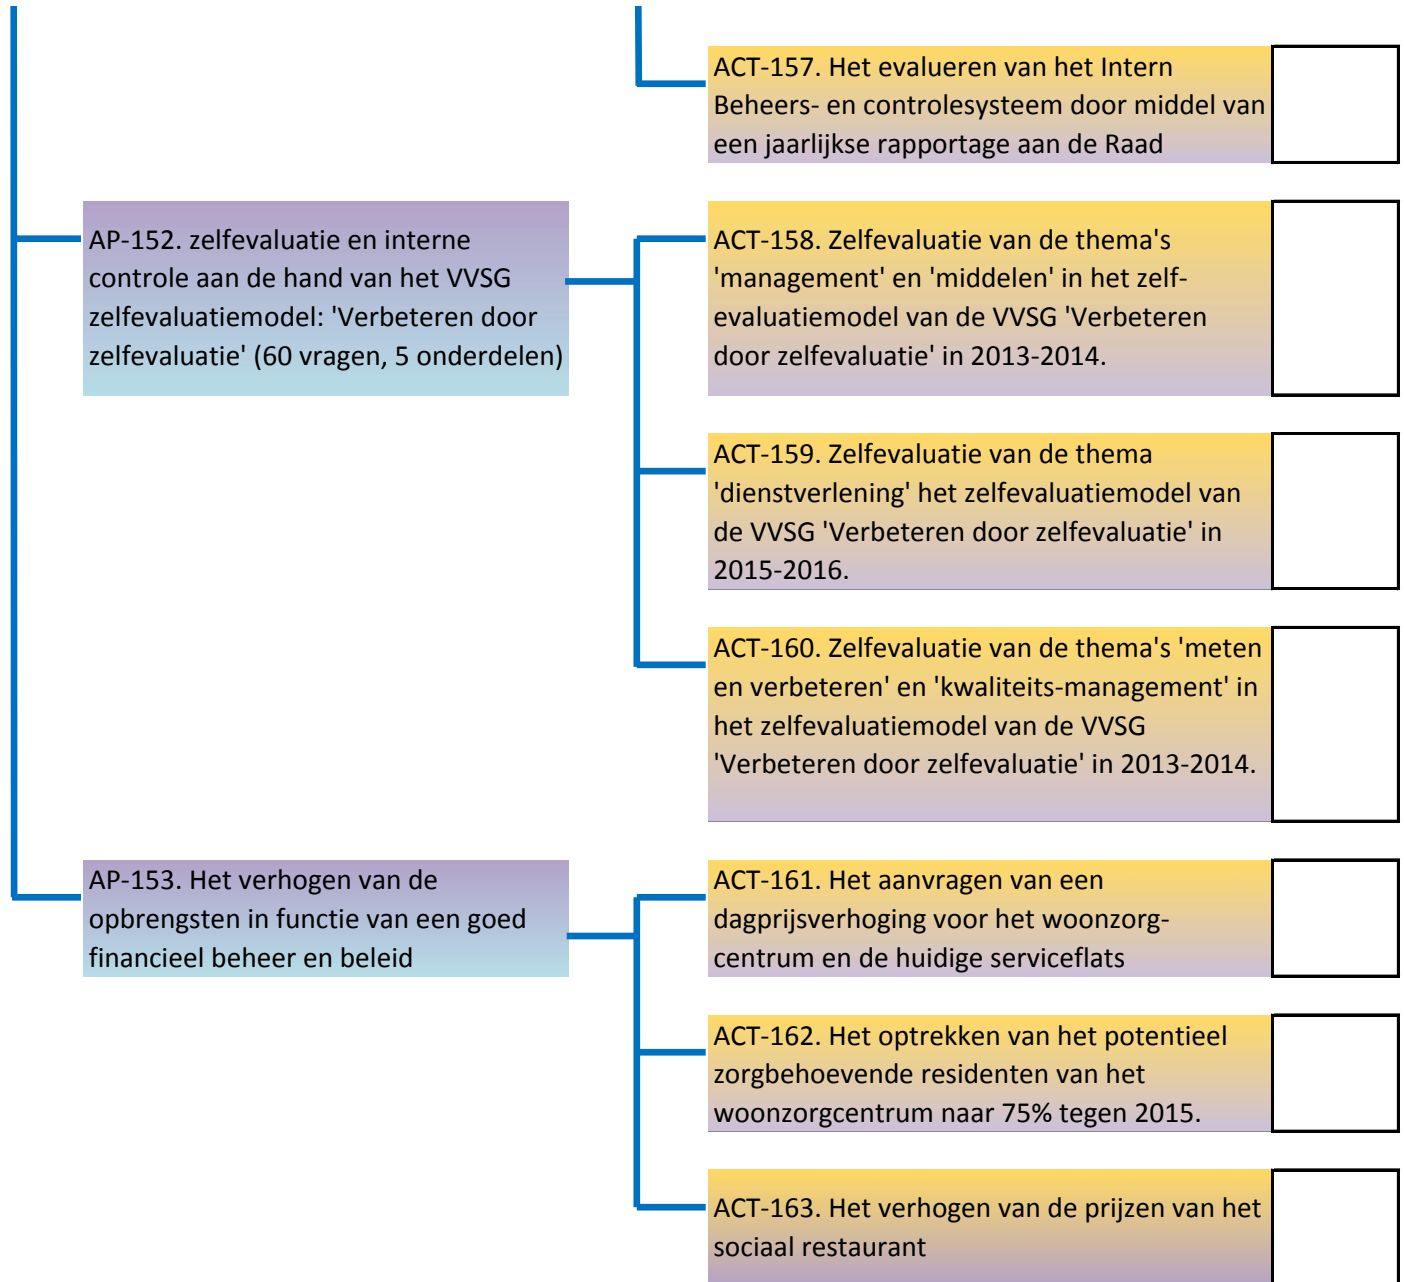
ACT-157. Het evalueren van het Intern Beheers- en controlesysteem door middel van een jaarlijkse rapportage aan de Raad

AP-152. zelfevaluatie en interne controle aan de hand van het VVSG zelfevaluatiemodel: 'Verbeteren door zelfevaluatie' (60 vragen, 5 onderdelen)

ACT-158. Zelfevaluatie van de thema's 'management' en 'middelen' in het zelfevaluatiemodel van de VVSG 'Verbeteren door zelfevaluatie' in 2013-2014.

ACT-159. Zelfevaluatie van de thema 'dienstverlening' het zelfevaluatiemodel van de VVSG 'Verbeteren door zelfevaluatie' in 2015-2016.

ACT-160. Zelfevaluatie van de thema's 'meten en verbeteren' en 'kwaliteits-management' in het zelfevaluatiemodel van de VVSG 'Verbeteren door zelfevaluatie' in 2013-2014.

AP-153. Het verhogen van de opbrengsten in functie van een goed financieel beheer en beleid

ACT-161. Het aanvragen van een dagprijsverhoging voor het woonzorgcentrum en de huidige serviceflats

ACT-162. Het optrekken van het potentieel zorgbehoevende residenten van het woonzorgcentrum naar 75% tegen 2015.

ACT-163. Het verhogen van de prijzen van het sociaal restaurant